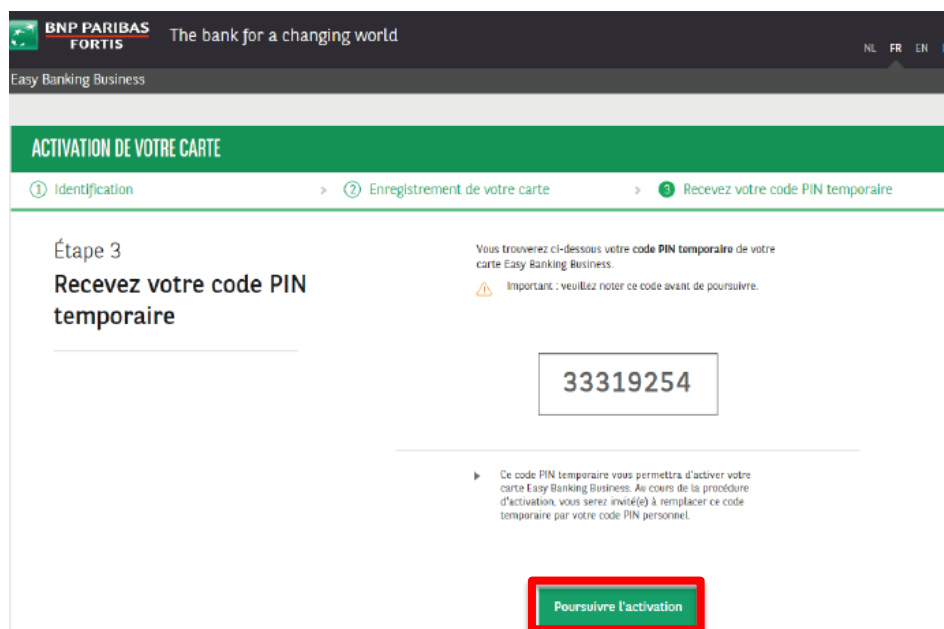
BNP PARIBAS FORTIS The bank for a changing world

NL FR EN D

Easy Banking Business

ACTIVATION DE VOTRE CARTE

① Identification › ② Enregistrement de votre carte › ③ Recevez votre code PIN temporaire

Étape 3
Recevez votre code PIN temporaire

Vous trouverez ci-dessous votre **code PIN temporaire** de votre carte Easy Banking Business.

Important : veuillez noter ce code avant de poursuivre.

33319254

Ce code PIN temporaire vous permettra d'activer votre carte Easy Banking Business. Au cours de la procédure d'activation, vous serez invité(e) à remplacer ce code temporaire par votre code PIN personnel.

Poursuivre l'activation